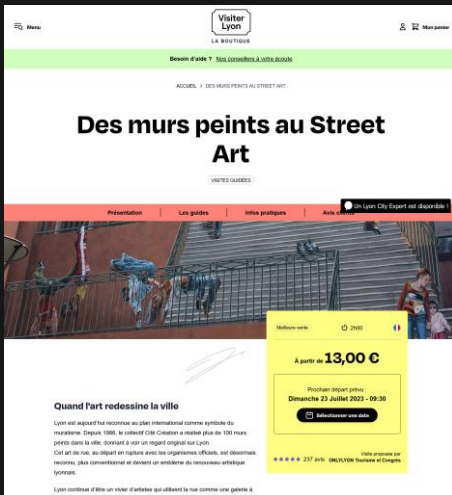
Menu

Visiter Lyon
LA BOUTIQUE

Mon panier

Besoin d'aide ? Nos conseillers à votre écoute

ACCUEIL > DES MURS PEINTS AU STREET ART

Des murs peints au Street Art

VISITES GUIDÉES

Présentation | Les guides | Infos pratiques | Avis clients

Un Lyon City Expert est disponible !

Meilleure vente

2h00

À partir de 13,00 €

Prochain départ prévu :
Dimanche 23 Juillet 2023 - 09:30

Sélectionner une date

237 avis

Visite proposée par ONLYLYON Tourisme et Congrès

Quand l'art redessine la ville

Lyon est aujourd'hui reconnue au plan international comme symbole du muralisme. Depuis 1986, le collectif Cité Création a réalisé plus de 100 murs peints dans la ville, donnant à voir un regard original sur Lyon.
Cet art de rue, au départ en rupture avec les organismes officiels, est désormais reconnu, plus conventionnel et devient un emblème du renouveau artistique lyonnais.

Lyon continue d'être un vivier d'artistes qui utilisent la rue comme une galerie à